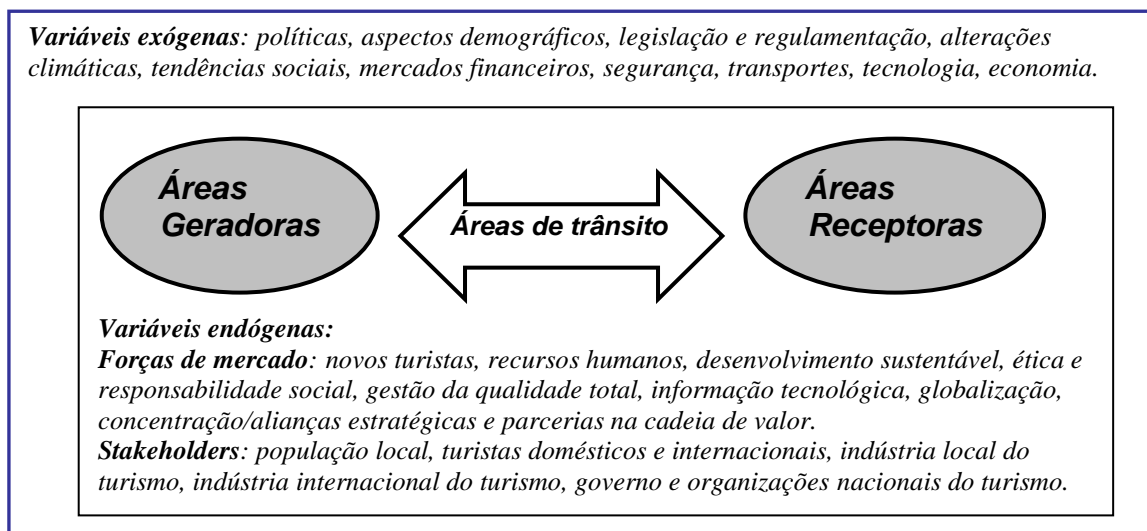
*Variáveis exógenas*: políticas, aspectos demográficos, legislação e regulamentação, alterações climáticas, tendências sociais, mercados financeiros, segurança, transportes, tecnologia, economia.

Áreas Geradoras

Áreas de trânsito

Áreas Receptoras

*Variáveis endógenas:*
*Forças de mercado*: novos turistas, recursos humanos, desenvolvimento sustentável, ética e responsabilidade social, gestão da qualidade total, informação tecnológica, globalização, concentração/alianças estratégicas e parcerias na cadeia de valor.
*Stakeholders*: população local, turistas domésticos e internacionais, indústria local do turismo, indústria internacional do turismo, governo e organizações nacionais do turismo.